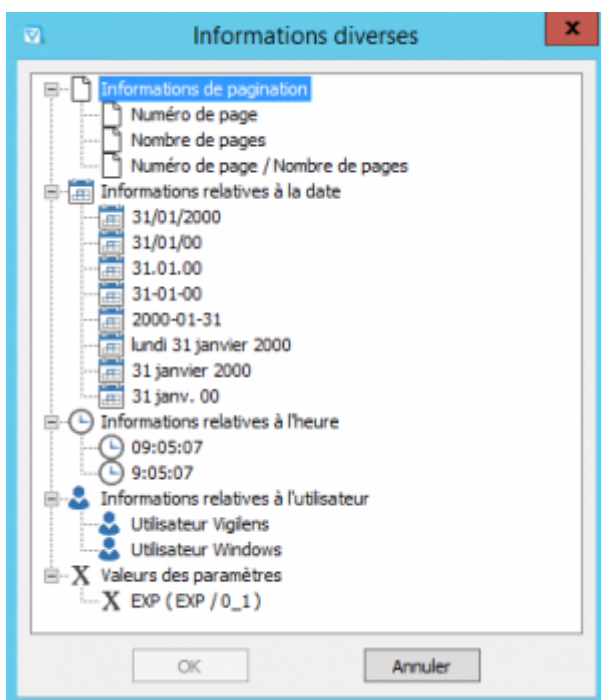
Informations diverses

x

Informations de pagination
Numéro de page
Nombre de pages
Numéro de page / Nombre de pages
Informations relatives à la date
31/01/2000
31/01/00
31.01.00
31-01-00
2000-01-31
lundi 31 janvier 2000
31 janvier 2000
31 janv. 00
Informations relatives à l'heure
09:05:07
9:05:07
Informations relatives à l'utilisateur
Utilisateur Vigilens
Utilisateur Windows
X Valeurs des paramètres
X EXP ( EXP / 0_1 )

OK

Annuler